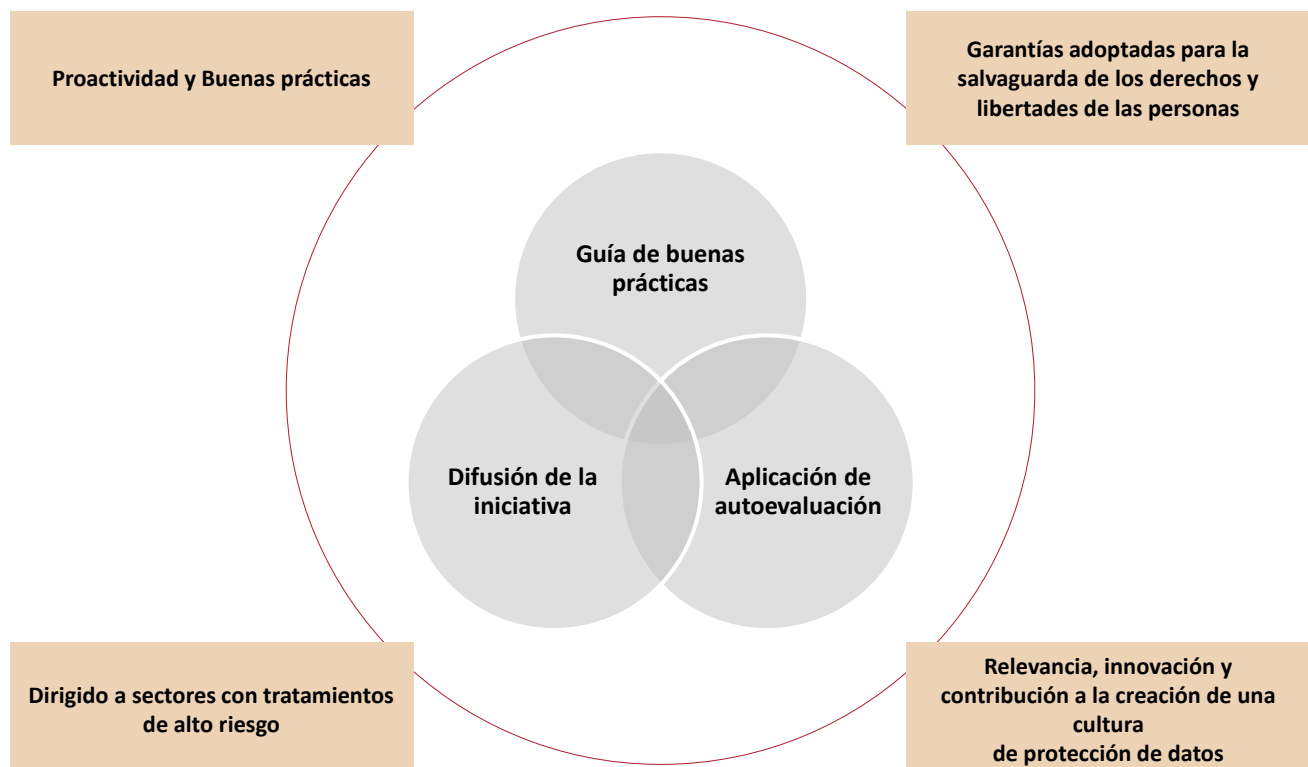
Proactividad y Buenas prácticas

Garantías adoptadas para la salvaguarda de los derechos y libertades de las personas

Guía de buenas prácticas

Difusión de la iniciativa

Aplicación de autoevaluación

Dirigido a sectores con tratamientos de alto riesgo

Relevancia, innovación y contribución a la creación de una cultura de protección de datos